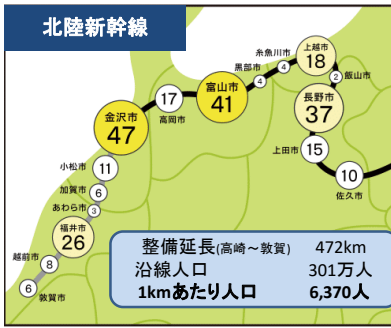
北陸新幹線

上越市 18
糸魚川市 4
黒部市 4
飯山市 2
富山市 41
長野市 37
高岡市 17
金沢市 47
上田市 15
小松市 11
佐久市 10
加賀市 6
あわら市 3
福井市 26
越前市 8
敦賀市 6

整備延長(高崎～敦賀) 472km
沿線人口 301万人
1kmあたり人口 6,370人